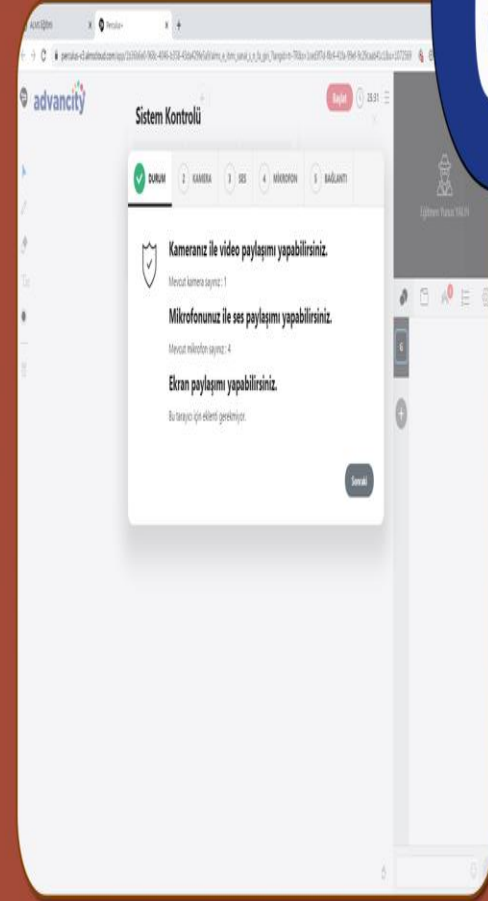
advancity

Sistem Kontrolü

Başlat 29:51

DURUM 2 KAMERA 3 SES 4 MİKROFON 5 BAĞLANTI

Kameranız ile video paylaşımı yapabilirsiniz.

Mevcut kamera sayınız : 1

Mikrofonunuz ile ses paylaşımı yapabilirsiniz.

Mevcut mikrofon sayınız : 4

Ekran paylaşımı yapabilirsiniz.

Bu tarayıcı için eklenti gerekmiyor.

Sonraki

Eğitmen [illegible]